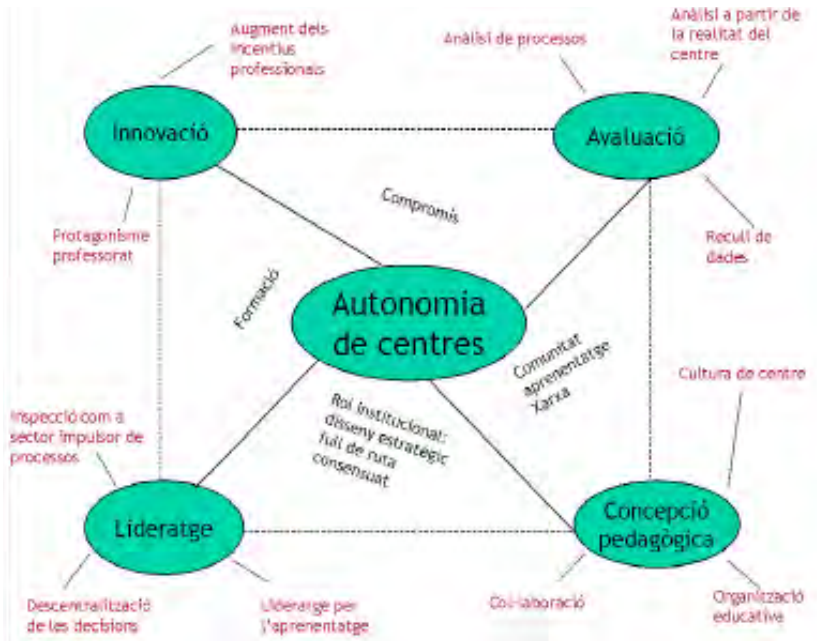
Augment dels incentius professionals

Anàlisi de processos

Anàlisi a partir de la realitat del centre

Innovació

Avaluació

Compromís

Protagonisme professorat

Recull de dades

Formació

Autonomia de centres

Comunitat aprenentatge Xarxa

Cultura de centre

Inspecció com a sector impulsor de processos

Rol institucional: disseny estratègic full de ruta consensuat

Lideratge

Concepció pedagògica

Descentralització de les decisions

Lideratge per l'aprenentatge

Col·laboració

Organització educativa